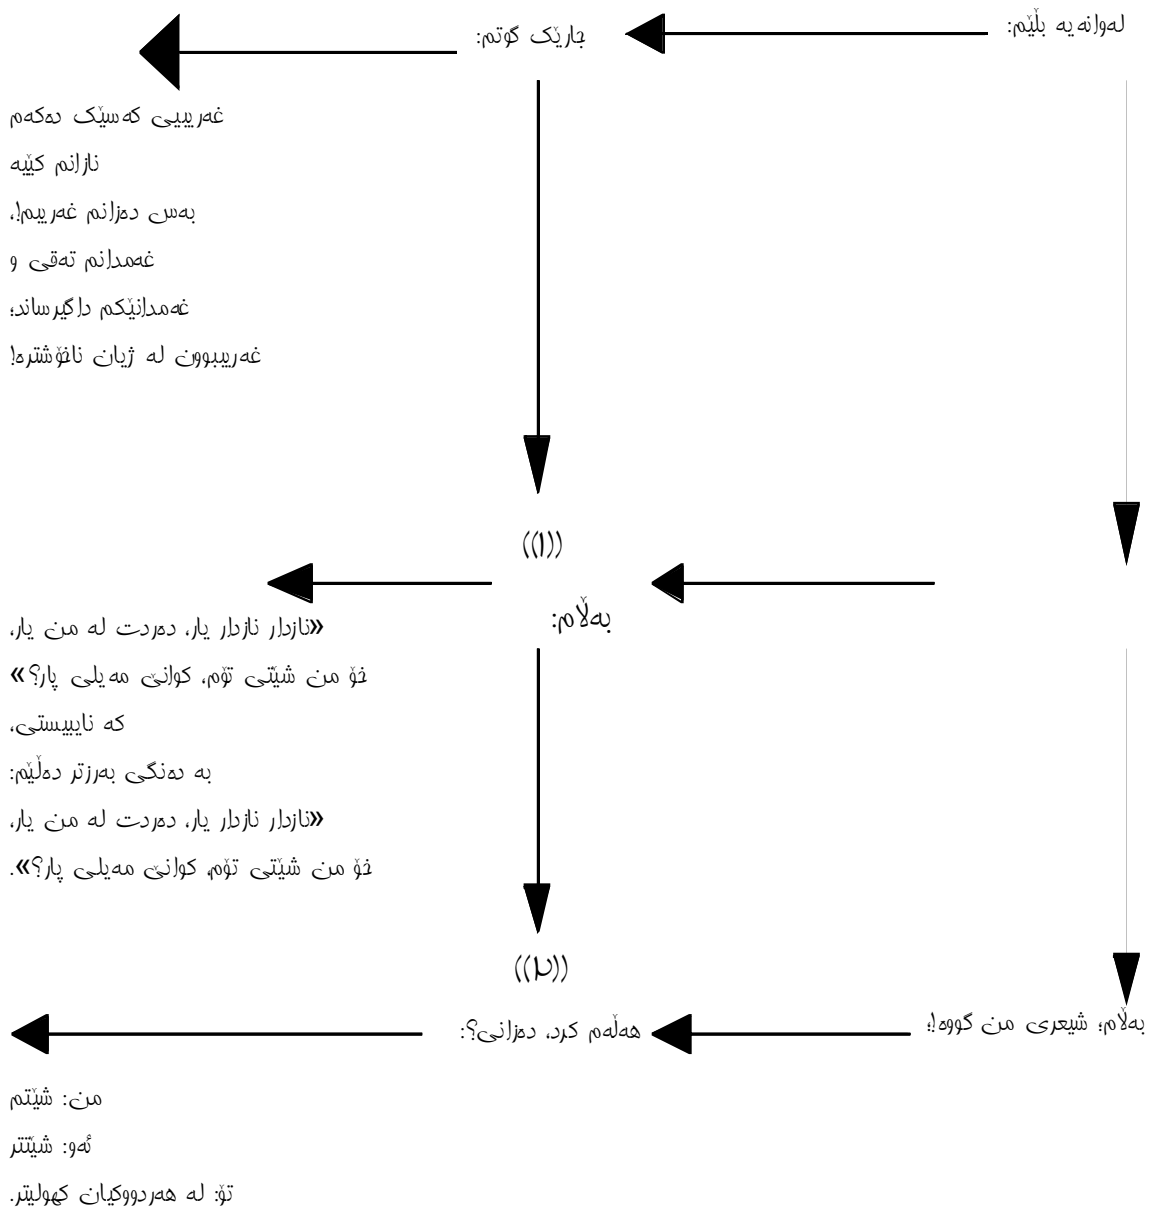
لەوانەیە بڵێم:

جارێک گوتم:

غەریبیی کەسێک دەکەم
نازانم کێیە
بەس دەزانم غەریبم!،
غەمدانم تەقی و
غەمدانێکم داگیرساند؛
غەریببوون لە ژیان ناخۆشترە!

((١))

بەڵام:

«نازدار نازدار یار، دەردت لە من یار،
خۆ من شێتی تۆم، کوانێ مەیلی یار؟»
کە نایبیستی،
بە دەنگی بەرزتر دەڵێم:
«نازدار نازدار یار، دەردت لە من یار،
خۆ من شێتی تۆم، کوانێ مەیلی یار؟».

((٢))

بەڵام، شیعری من گووە!

هەڵەم کرد، دەزانی؟:

من: شێتم
ئەو: شێتتر
تۆ: لە هەردووکیان کەولێتر.